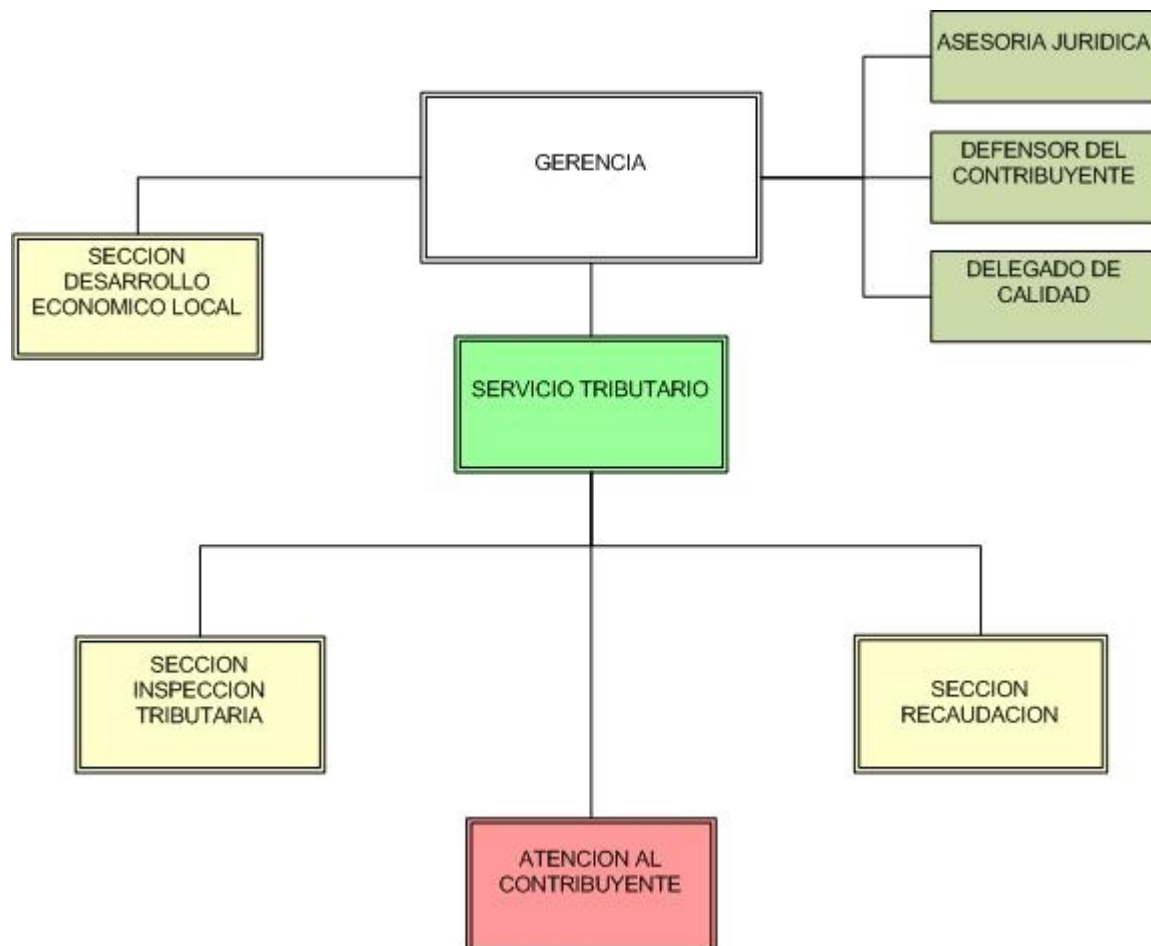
ASESORIA JURIDICA

GERENCIA

DEFENSOR DEL CONTRIBUYENTE

SECCION DESARROLLO ECONOMICO LOCAL

DELEGADO DE CALIDAD

SERVICIO TRIBUTARIO

SECCION INSPECCION TRIBUTARIA

SECCION RECAUDACION

ATENCION AL CONTRIBUYENTE